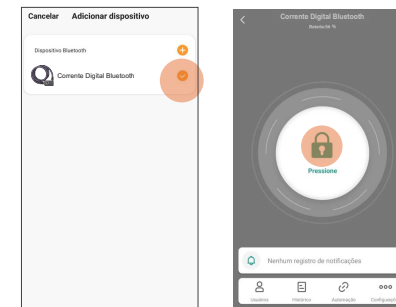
Cancelar Adicionar dispositivo

Dispositivo Bluetooth

Corrente Digital Bluetooth

Corrente Digital Bluetooth

Bateria:96 %

Pressione

Nenhum registro de notificações

Usuários Histórico Automação Configurações